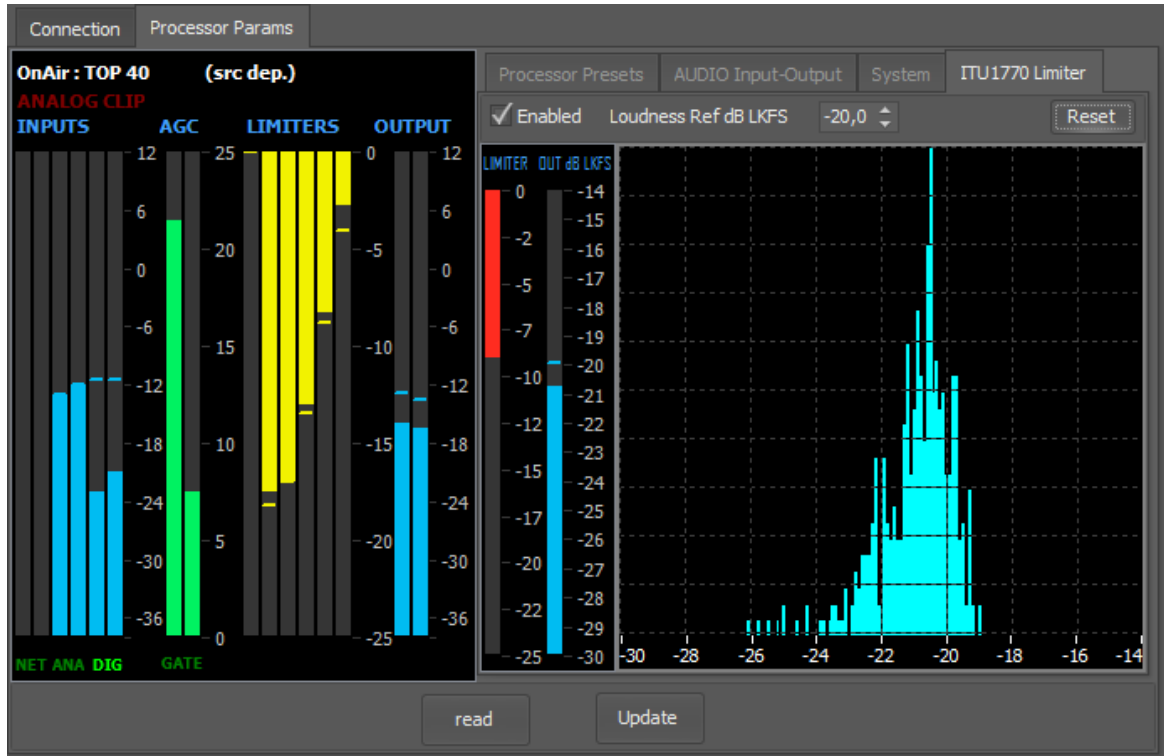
Connection | Processor Params

OnAir : TOP 40 (src dep.)
ANALOG CLIP
INPUTS AGC LIMITERS OUTPUT

12 6 0 -6 -12 -18 -24 -30 -36
25 20 15 10 5 0
0 -5 -10 -15 -20 -25
12 6 0 -6 -12 -18 -24 -30 -36

NET ANA DIG GATE

Processor Presets | AUDIO Input-Output | System | ITU1770 Limiter

Enabled Loudness Ref dB LKFS -20,0 Reset

LIMITER OUT dB LKFS
0 -2 -5 -7 -10 -12 -15 -17 -20 -22 -25
-14 -15 -16 -17 -18 -19 -20 -21 -22 -23 -24 -25 -26 -27 -28 -29 -30

-30 -28 -26 -24 -22 -20 -18 -16 -14

read Update